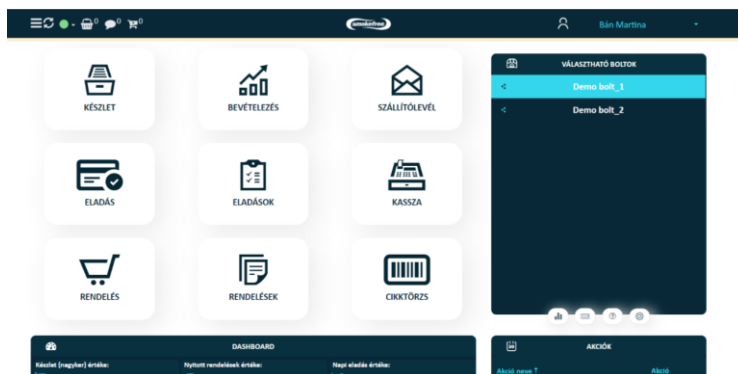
0 0 0

Bán Martina

KÉSZLET

BEVÉTELEZÉS

SZÁLLÍTÓLEVÉL

ELADÁS

ELADÁSOK

KASSZA

RENDELÉS

RENDELÉSEK

CIKKTÖRZS

VÁLASZTHATÓ BOLTOK

Demo bolt_1

Demo bolt_2

DASHBOARD

Készlet (nagyker) értéke:

Nyitott rendelések értéke:

Napi eladás értéke:

AKCIÓK

Akció neve

Akció